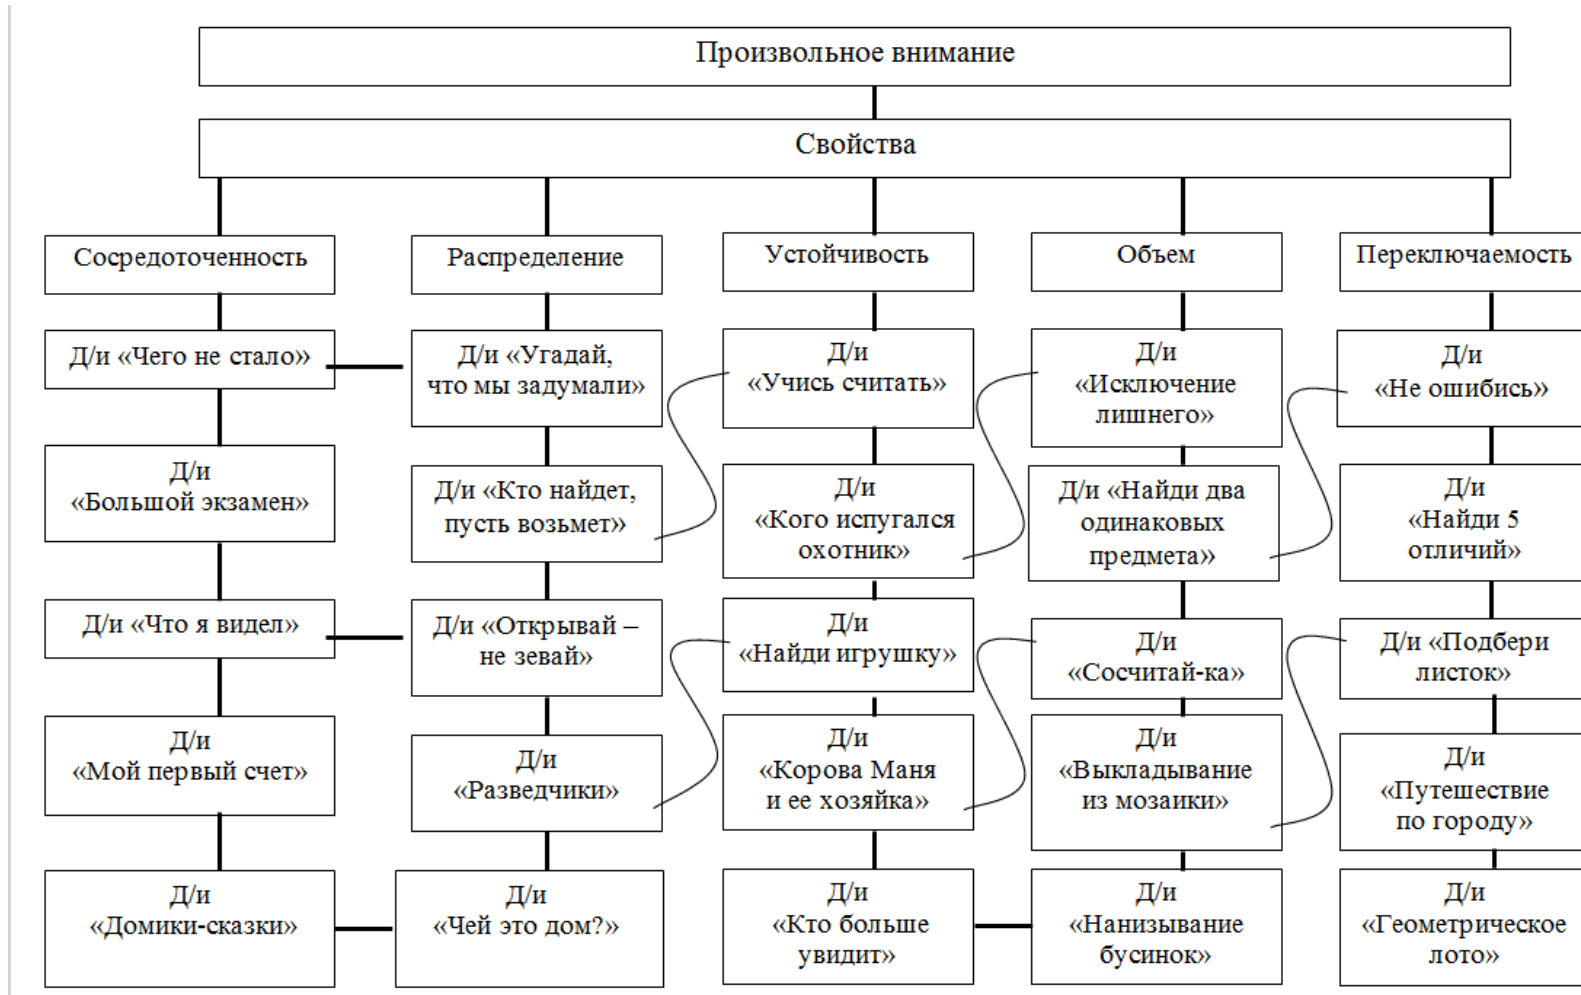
Произвольное внимание

Свойства

Сосредоточенность

Д/и «Чего не стало»

Д/и «Большой экзамен»

Д/и «Что я видел»

Д/и «Мой первый счет»

Д/и «Домики-сказки»

Распределение

Д/и «Угадай, что мы задумали»

Д/и «Кто найдет, пусть возьмет»

Д/и «Открывай – не зевай»

Д/и «Разведчики»

Д/и «Чей это дом?»

Устойчивость

Д/и «Учись считать»

Д/и «Кого испугался охотник»

Д/и «Найди игрушку»

Д/и «Корова Маня и ее хозяйка»

Д/и «Кто больше увидит»

Объем

Д/и «Исключение лишнего»

Д/и «Найди два одинаковых предмета»

Д/и «Сосчитай-ка»

Д/и «Выкладывание из мозаики»

Д/и «Нанизывание бусинок»

Переключаемость

Д/и «Не ошибись»

Д/и «Найди 5 отличий»

Д/и «Подбери листок»

Д/и «Путешествие по городу»

Д/и «Геометрическое лото»